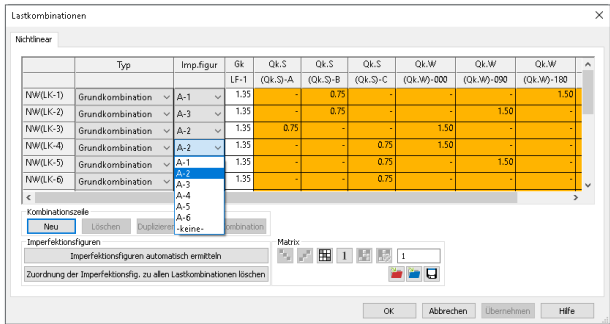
Lastkombinationen

Nichtlinear

| | Typ | Imp.figur | Gk | Qk.S | Qk.S | Qk.S | Qk.W | Qk.W | Qk.W |
|---|---|---|---|---|---|---|---|---|---|
| | | | LF-1 | (Qk.S)-A | (Qk.S)-B | (Qk.S)-C | (Qk.W)-000 | (Qk.W)-090 | (Qk.W)-180 |
| NW(LK-1) | Grundkombination | A-1 | 1.35 | - | 0.75 | - | - | - | 1.50 |
| NW(LK-2) | Grundkombination | A-3 | 1.35 | - | 0.75 | - | - | 1.50 | - |
| NW(LK-3) | Grundkombination | A-2 | 1.35 | 0.75 | - | - | 1.50 | - | - |
| NW(LK-4) | Grundkombination | A-2 | 1.35 | - | - | 0.75 | 1.50 | - | - |
| NW(LK-5) | Grundkombination | A-1 | 1.35 | - | - | 0.75 | - | 1.50 | - |
| NW(LK-6) | Grundkombination | A-2 | 1.35 | - | - | 0.75 | - | - | - |

A-1
A-2
A-3
A-4
A-5
A-6
-keine-

Kombinationszeile
Neu
Löschen
Duplizieren
Kombination

Imperfektionsfiguren
Imperfektionsfiguren automatisch ermitteln
Zuordnung der Imperfektionsfig. zu allen Lastkombinationen löschen

Matrix
1
1

OK
Abbrechen
Übernehmen
Hilfe